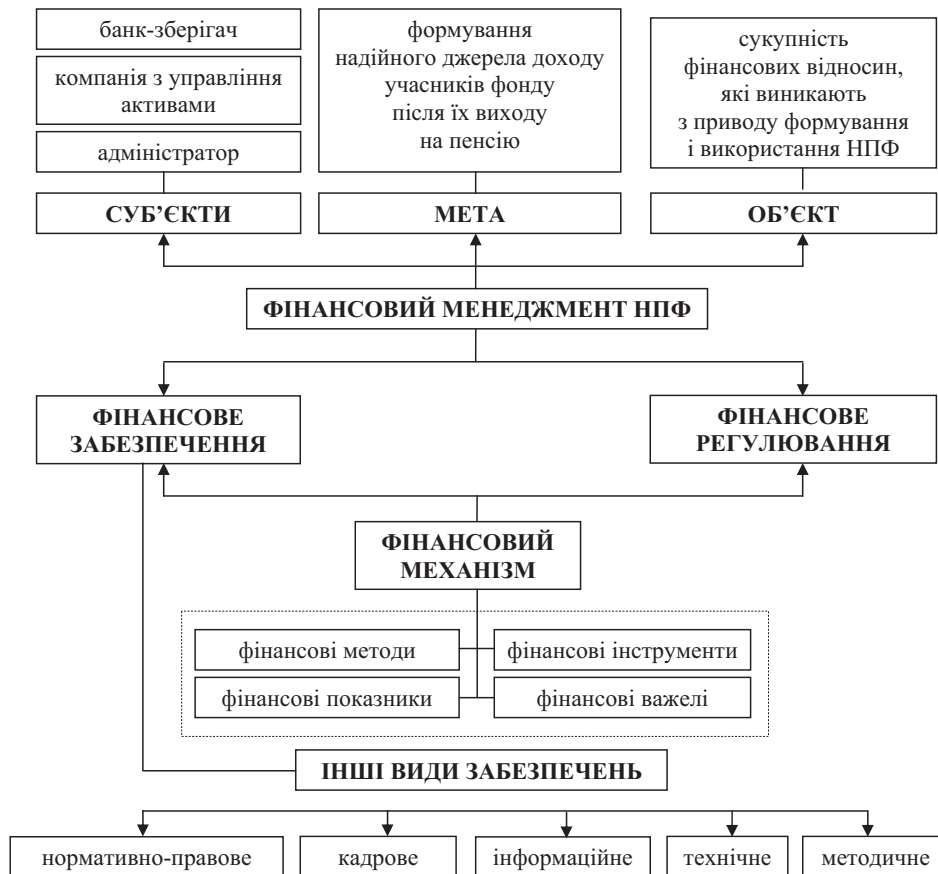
банк-зберігач

компанія з управління активами

адміністратор

СУБ'ЄКТИ

формування надійного джерела доходу учасників фонду після їх виходу на пенсію

МЕТА

сукупність фінансових відносин, які виникають з приводу формування і використання НПФ

ОБ'ЄКТ

ФІНАНСОВИЙ МЕНЕДЖМЕНТ НПФ

ФІНАНСОВЕ ЗАБЕЗПЕЧЕННЯ

ФІНАНСОВЕ РЕГУЛЮВАННЯ

ФІНАНСОВИЙ МЕХАНІЗМ

фінансові методи

фінансові інструменти

фінансові показники

фінансові важелі

ІНШІ ВИДИ ЗАБЕЗПЕЧЕНЬ

нормативно-правове

кадрове

інформаційне

технічне

методичне